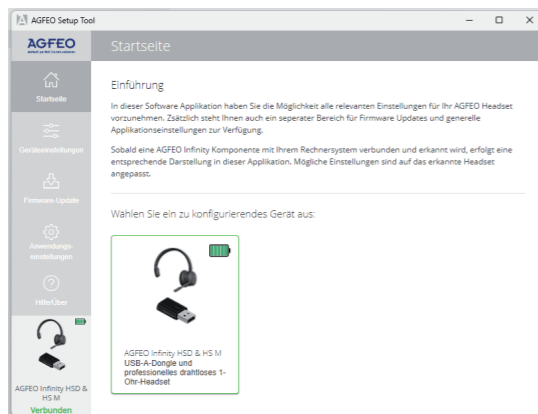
AGFEO Setup Tool

AGFEO

Startseite

Startseite

Geräteeinstellungen

Firmware-Update

Anwendungs-einstellungen

Hilfe/Über

AGFEO Infinity HSD & HS M
Verbunden

Einführung

In dieser Software Applikation haben Sie die Möglichkeit alle relevanten Einstellungen für Ihr AGFEO Headset vorzunehmen. Zsätzlich steht Ihnen auch ein seperater Bereich für Firmware Updates und generelle Applikationseinstellungen zur Verfügung.

Sobald eine AGFEO Infinity Komponente mit Ihrem Rechnersystem verbunden und erkannt wird, erfolgt eine entsprechende Darstellung in dieser Applikation. Mögliche Einstellungen sind auf das erkannte Headset angepasst.

Wählen Sie ein zu konfigurierendes Gerät aus:

AGFEO Infinity HSD & HS M
USB-A-Dongle und professionelles drahtloses 1-Ohr-Headset